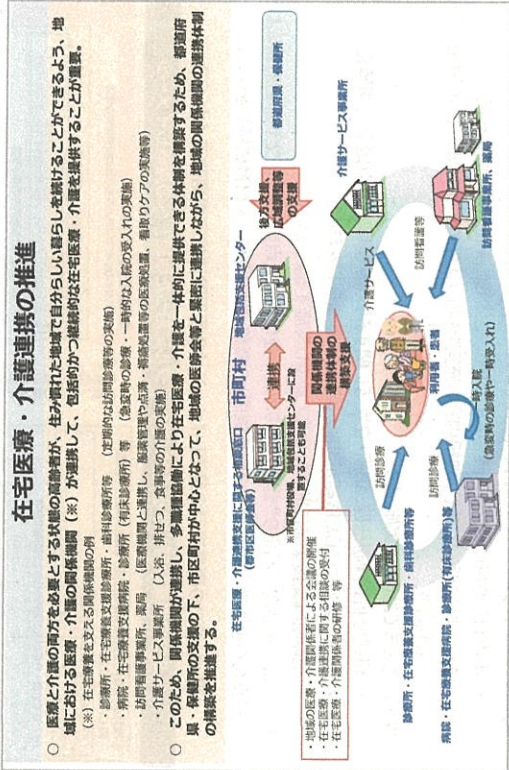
在宅医療・介護連携の推進

○ 医療と介護の両方を必要とする状態の高齢者が、住み慣れた地域で自分らしい暮らしを続けることができるよう、地域における医療・介護の関係機関（※）が連携して、包括的かつ継続的な在宅医療・介護を提供することが重要。

（※）在宅医療を支える関係機関の例
・診療所・在宅療養支援診療所・歯科診療所等　（定期的な訪問診療等の実施）
・病院・在宅療養支援病院・診療所（有床診療所）等　（急変時の診療・一時的な入院の受入れの実施）
・訪問看護事業所、薬局　（医療機関と連携し、服薬管理や点滴・褥瘡処置等の医療処置、看取りケアの実施等）
・介護サービス事業所　（入浴、排せつ、食事等の介護の実施）

○ このため、関係機関が連携し、多職種協働により在宅医療・介護を一体的に提供できる体制を構築するため、都道府県・保健所の支援の下、市区町村が中心となって、地域の医師会等と緊密に連携しながら、地域の関係機関の連携体制の構築を推進する。

都道府県・保健所

後方支援、広域調整等の支援

市町村

地域包括支援センター

在宅医療・介護連携支援に関する相談窓口（郡市区医師会等）

※市町村役場、地域包括支援センターに設置することも可能

連携

関係機関の連携体制の構築支援

・地域の医療・介護関係者による会議の開催
・在宅医療・介護連携に関する相談の受付
・在宅医療・介護関係者の研修　等

介護サービス

介護サービス事業所

訪問看護等

訪問看護事業所、薬局

訪問診療

訪問診療

一時入院
（急変時の診療や一時受入れ）

診療所・在宅療養支援診療所・歯科診療所等

病院・在宅療養支援病院・診療所（有床診療所）等

利用者・患者